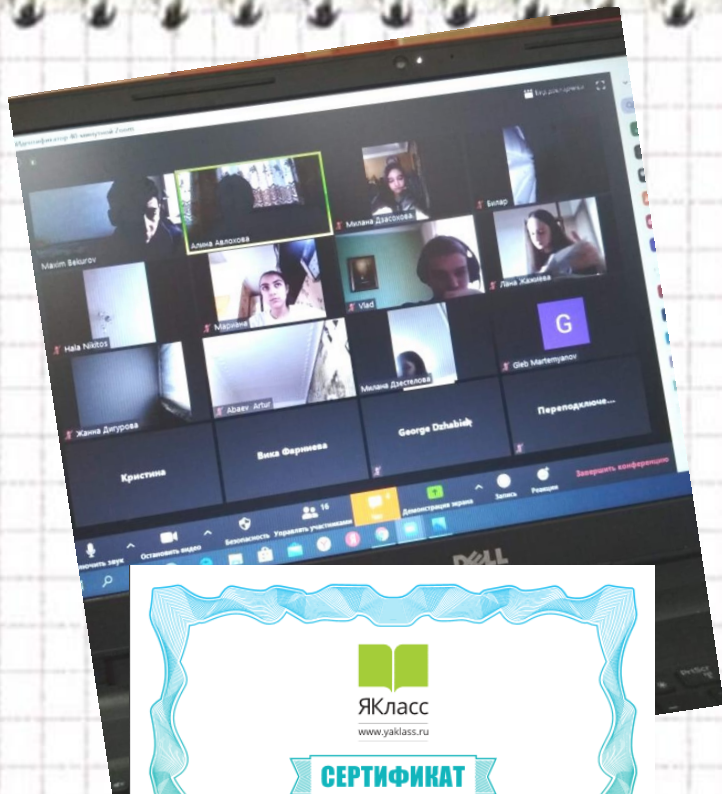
Вид галереи

Идентификатор 40-минутной Zoom

Maxim Bekurov

Алина Авлохова

Милана Дзасохова

Билар

Марияна

Vlad

Лана Жажиева

Hala Nikitos

Милана Дзестелова

G

Gleb Martemyanov

Жанна Дигурова

Abaev Artur

Кристина

Вика Фарниева

George Dzhabiev

Переподключе...

Завершить конференцию

Включить звук

Остановить видео

Безопасность

16

Управлять участниками

Чат

Демонстрация экрана

Запись

Реакции

DELL

ЯКласс

www.yaklass.ru

СЕРТИФИКАТ